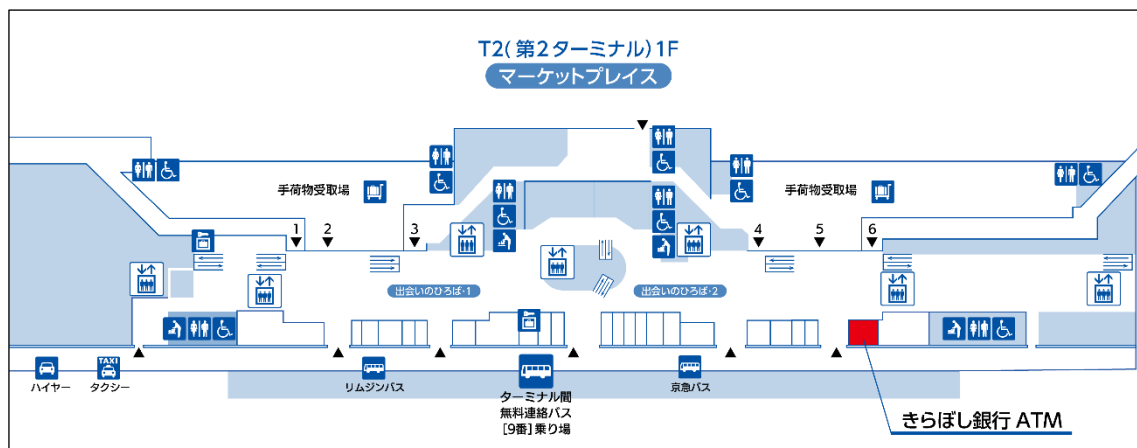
T2(第2ターミナル)1F
マーケットプレイス

手荷物受取場
手荷物受取場

1
2
3
4
5
6

出会いのひろば・1
出会いのひろば・2

TAXI
ハイヤー
タクシー
リムジンバス
ターミナル間
無料連絡バス
[9番]乗り場
京急バス

きらぼし銀行 ATM